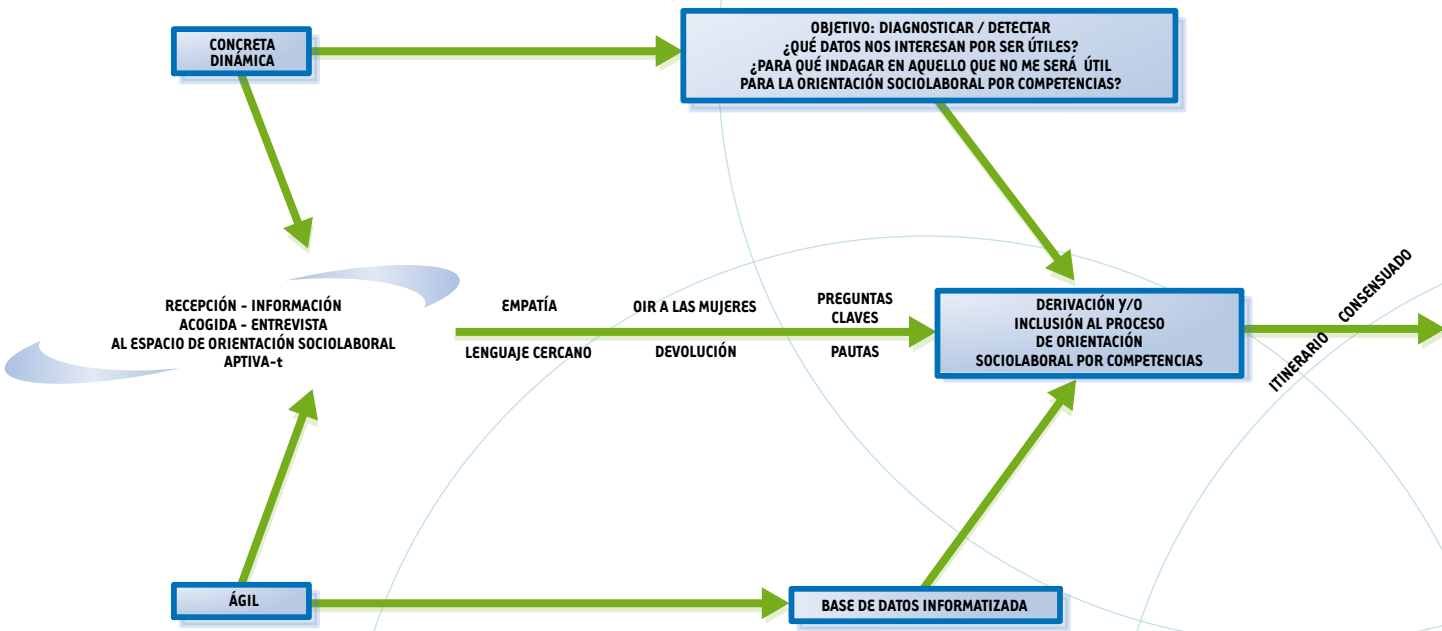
CONCRETA DINÁMICA

OBJETIVO: DIAGNOSTICAR / DETECTAR
¿QUÉ DATOS NOS INTERESAN POR SER ÚTILES?
¿PARA QUÉ INDAGAR EN AQUELLO QUE NO ME SERÁ ÚTIL PARA LA ORIENTACIÓN SOCIOLABORAL POR COMPETENCIAS?

RECEPCIÓN - INFORMACIÓN
ACOGIDA - ENTREVISTA
AL ESPACIO DE ORIENTACIÓN SOCIOLABORAL
APTIVA-t

EMPATÍA

OIR A LAS MUJERES

PREGUNTAS CLAVES

LENGUAJE CERCANO

DEVOLUCIÓN

PAUTAS

DERIVACIÓN y/O
INCLUSIÓN AL PROCESO
DE ORIENTACIÓN
SOCIOLABORAL POR COMPETENCIAS

ITINERARIO

CONSENSUADO

ÁGIL

BASE DE DATOS INFORMATIZADA